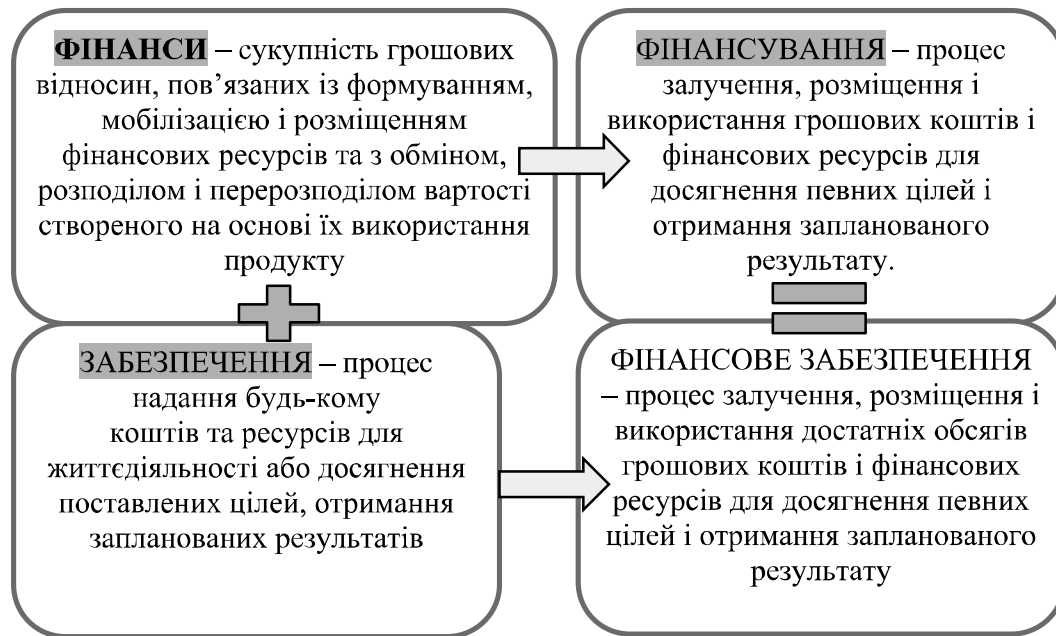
ФІНАНСИ – сукупність грошових відносин, пов’язаних із формуванням, мобілізацією і розміщенням фінансових ресурсів та з обміном, розподілом і перерозподілом вартості створеного на основі їх використання продукту

ФІНАНСУВАННЯ – процес залучення, розміщення і використання грошових коштів і фінансових ресурсів для досягнення певних цілей і отримання запланованого результату.

ЗАБЕЗПЕЧЕННЯ – процес надання будь-кому коштів та ресурсів для життєдіяльності або досягнення поставлених цілей, отримання запланованих результатів

ФІНАНСОВЕ ЗАБЕЗПЕЧЕННЯ – процес залучення, розміщення і використання достатніх обсягів грошових коштів і фінансових ресурсів для досягнення певних цілей і отримання запланованого результату